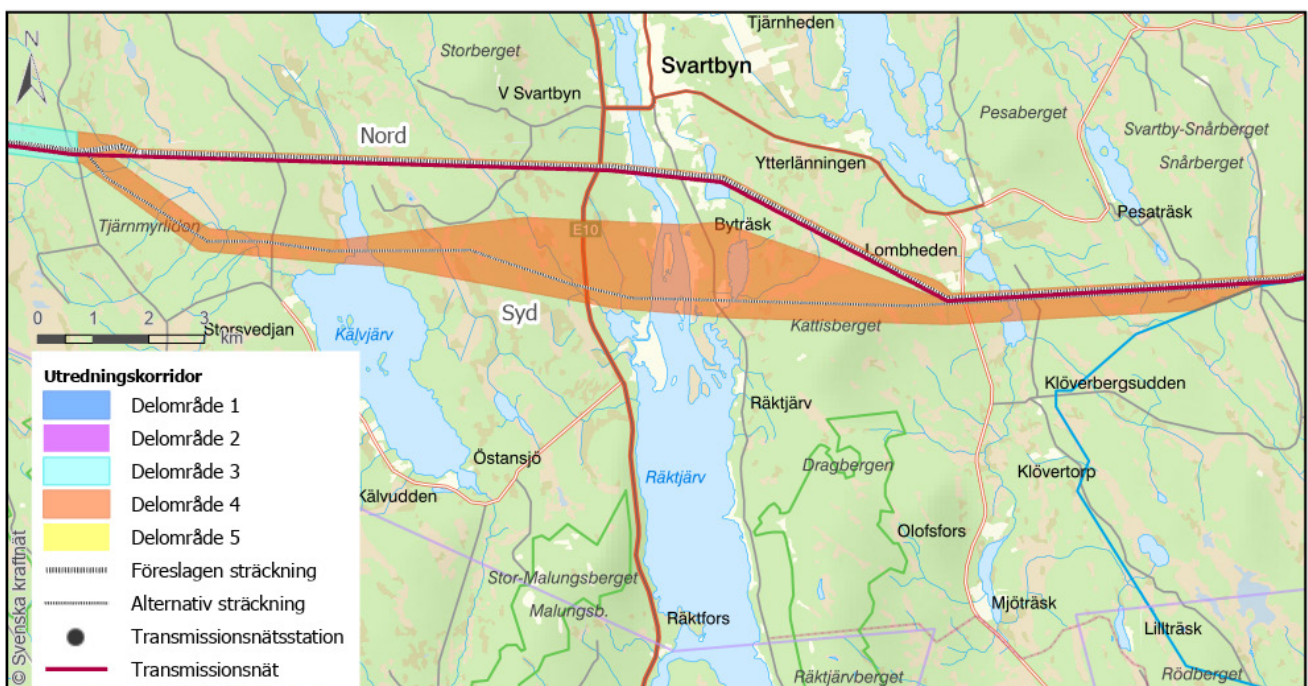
N

Tjärnheden
Storberget
Svartbyn
V Svartbyn
Pesaberget
Svartby-Snårberget
Nord
Snårberget
Ytterlänningen
Pesaträsk
Tjärnmyrliden
Byträsk
E10
Lombheden
Syd
0 1 2 3 km
Storsvedjan
Kälvjärv
Kattisberget
Kalvjärv
Kl​överbergsudden
Räktjärv
Dragbergen
Östansjö
Klövertorp
Kälvudden
Räktjärv
Olofsfors
Stor-Malungsberget
Malungsb.
Mjöträsk
Räktfors
Lillträsk
Räktjärvberget
Rödberget

Utredningskorridor
Delområde 1
Delområde 2
Delområde 3
Delområde 4
Delområde 5
Föreslagen sträckning
Alternativ sträckning
Transmissionsnätsstation
Transmissionsnät

© Svenska kraftnät